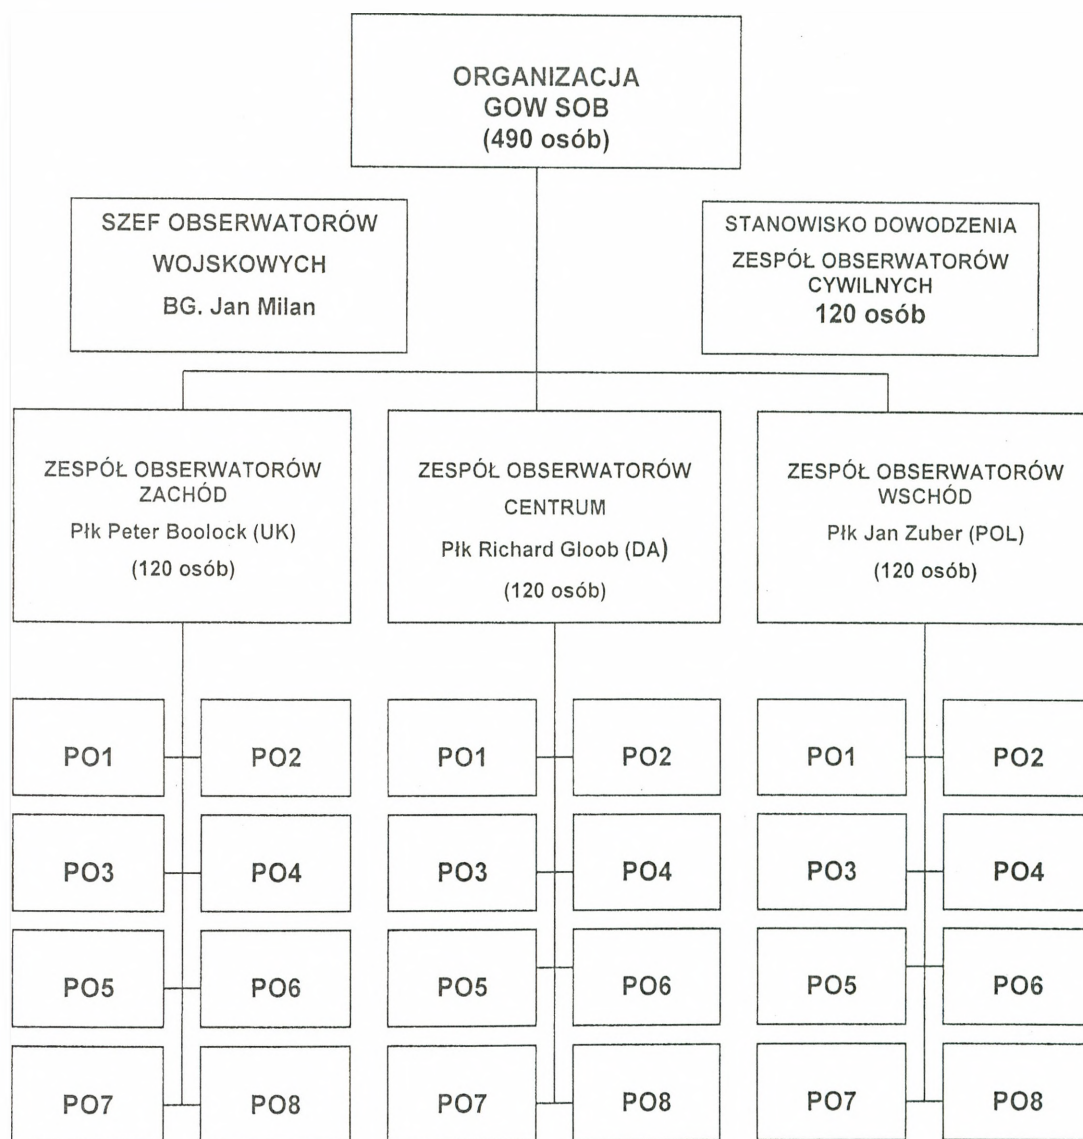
ORGANIZACJA
GOW SOB
(490 osób)

SZEF OBSERWATORÓW
WOJSKOWYCH
BG. Jan Milan

STANOWISKO DOWODZENIA
ZESPÓŁ OBSERWATORÓW
CYWILNYCH
120 osób

ZESPÓŁ OBSERWATORÓW
ZACHÓD
Płk Peter Boolock (UK)
(120 osób)

ZESPÓŁ OBSERWATORÓW
CENTRUM
Płk Richard Gloob (DA)
(120 osób)

ZESPÓŁ OBSERWATORÓW
WSCHÓD
Płk Jan Zuber (POL)
(120 osób)

PO1 PO2
PO3 PO4
PO5 PO6
PO7 PO8

PO1 PO2
PO3 PO4
PO5 PO6
PO7 PO8

PO1 PO2
PO3 PO4
PO5 PO6
PO7 PO8